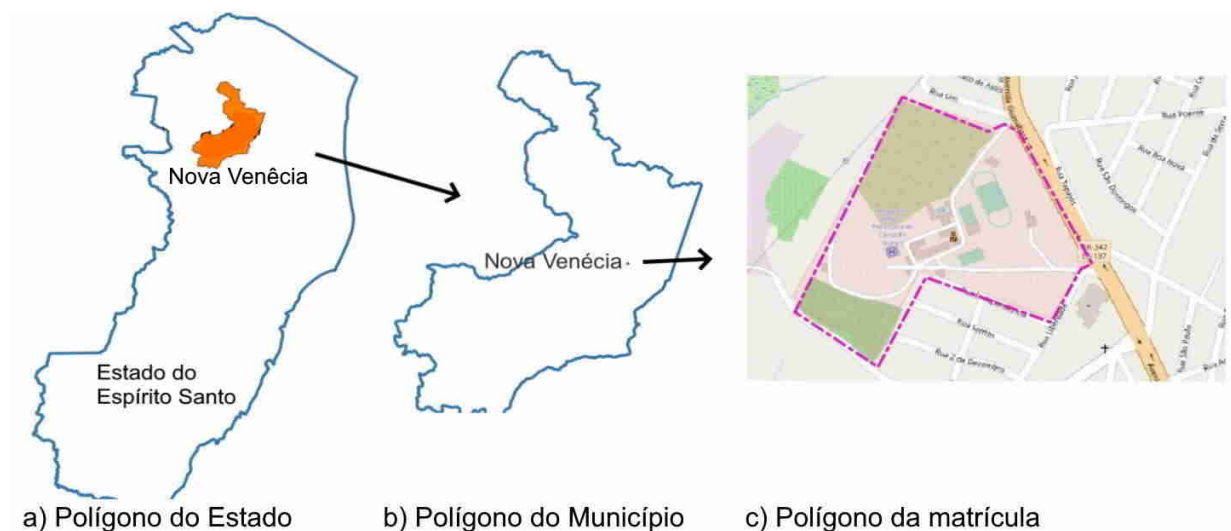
Nova Venêcia

Estado do Espírito Santo

Nova Venécia

Rua Um

Rua Xingu

Rua Tupinis

Rua Porena

Rua São Domingos

Rua Roa Nova

Rua Sansão

Rua Irerê

Rua São Paulo

Rua 2 de Dezembro

Rua Nova Venécia

ES-342

137

a) Polígono do Estado

b) Polígono do Município

c) Polígono da matrícula